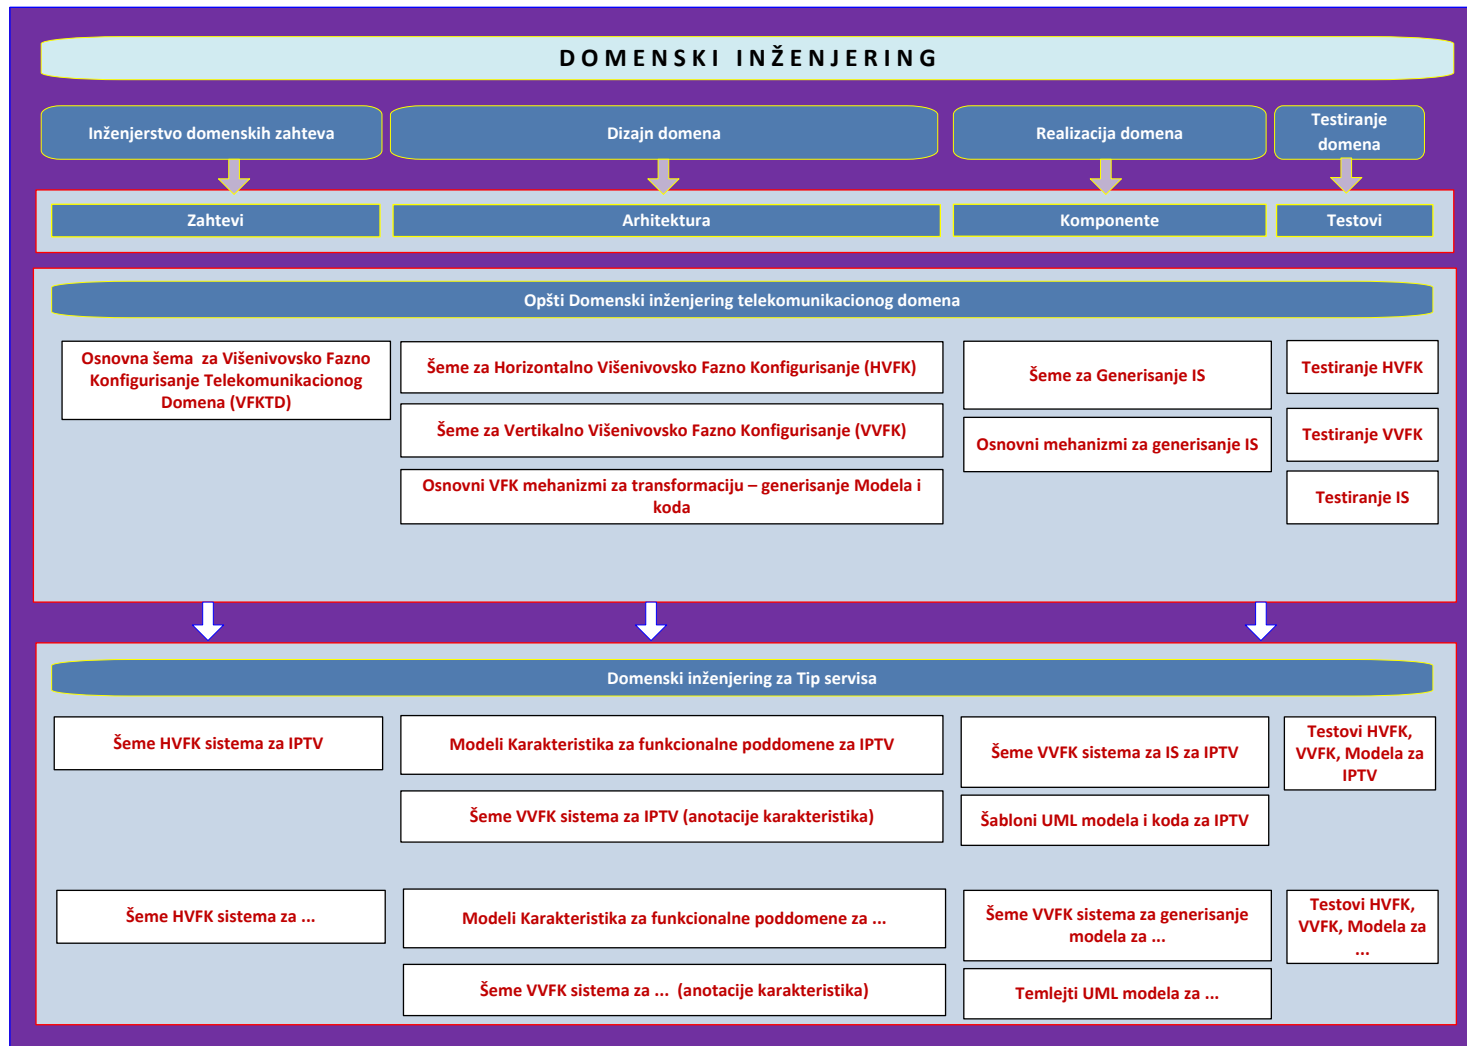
DOMENSKI INŽENJERING

Inženjerstvo domenskih zahteva

Dizajn domena

Realizacija domena

Testiranje domena

Zahtevi

Arhitektura

Komponente

Testovi

Opšti Domenski inženjering telekomunikacionog domena

Osnovna šema za Višenivovsko Fazno Konfigurisanje Telekomunikacionog Domena (VFKTD)

Šeme za Horizontalno Višenivovsko Fazno Konfigurisanje (HVFK)

Šeme za Vertikalno Višenivovsko Fazno Konfigurisanje (VVFK)

Osnovni VFK mehanizmi za transformaciju – generisanje Modela i koda

Šeme za Generisanje IS

Osnovni mehanizmi za generisanje IS

Testiranje HVFK

Testiranje VVFK

Testiranje IS

Domenski inženjering za Tip servisa

Šeme HVFK sistema za IPTV

Modeli Karakteristika za funkcionalne poddomene za IPTV

Šeme VVFK sistema za IPTV (anotacije karakteristika)

Šeme VVFK sistema za IS za IPTV

Šabloni UML modela i koda za IPTV

Testovi HVFK, VVFK, Modela za IPTV

Šeme HVFK sistema za ...

Modeli Karakteristika za funkcionalne poddomene za ...

Šeme VVFK sistema za ... (anotacije karakteristika)

Šeme VVFK sistema za generisanje modela za ...

Temlejti UML modela za ...

Testovi HVFK, VVFK, Modela za ...